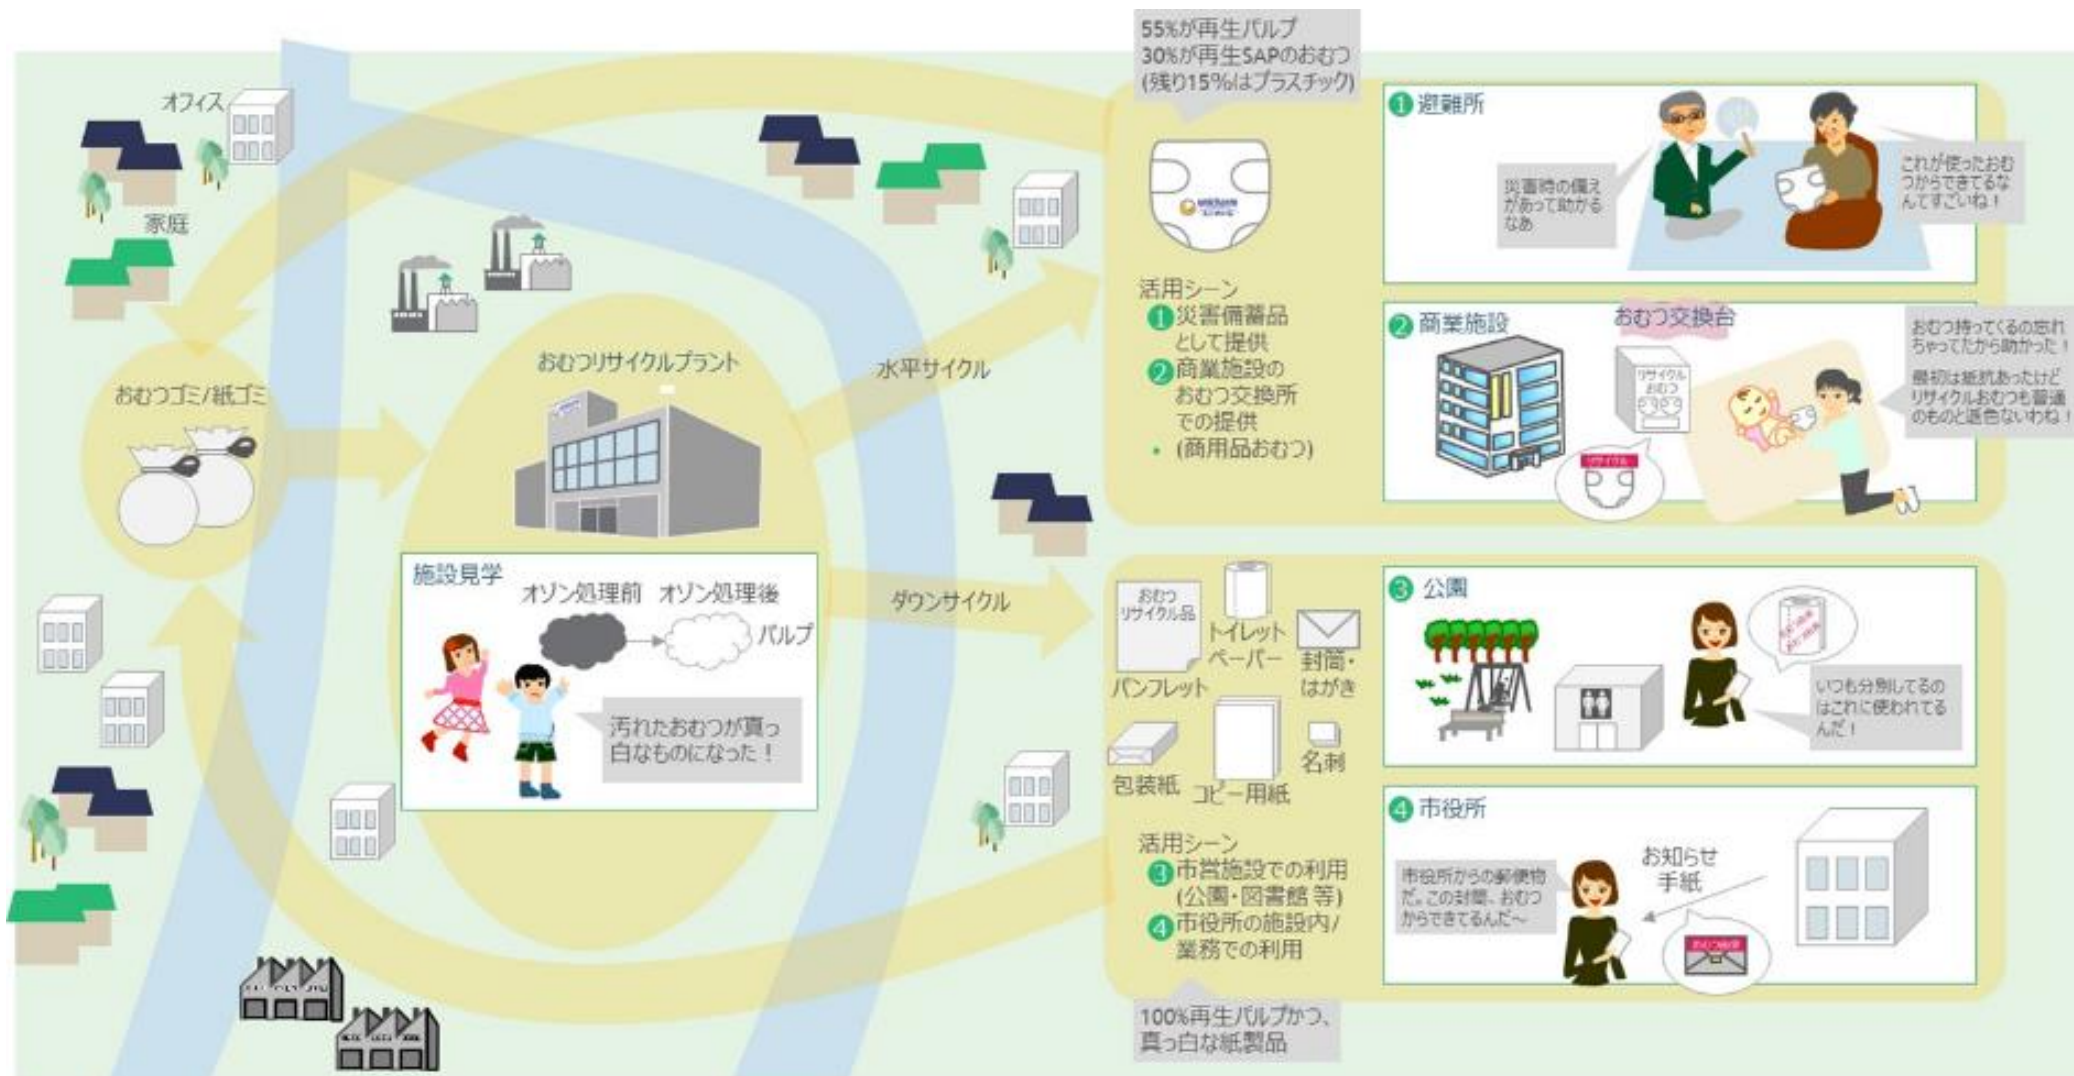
55%が再生パルプ
30%が再生SAPのおむつ
(残り15%はプラスチック)

オフィス
家庭
おむつゴミ/紙ゴミ
おむつリサイクルプラント
水平サイクル
ダウンサイクル

施設見学
オゾン処理前　オゾン処理後
パルプ
汚れたおむつが真っ白なものになった！

活用シーン
❶災害備蓄品として提供
❷商業施設のおむつ交換所での提供
・(商用品おむつ)

❶避難所
災害時の備えがあって助かるなあ
これが使ったおむつからできてるなんてすごいね！

❷商業施設
おむつ交換台
リサイクルおむつ
リサイクル
おむつ持ってくるの忘れちゃってたから助かった！
最初は抵抗あったけどリサイクルおむつも普通のものと遜色ないわね！

おむつリサイクル品
トイレットペーパー
封筒・はがき
パンフレット
包装紙
コピー用紙
名刺

活用シーン
❸市営施設での利用(公園・図書館 等)
❹市役所の施設内/業務での利用

100%再生パルプかつ、真っ白な紙製品

❸公園
いつも分別してるのはこれに使われてるんだ！

❹市役所
お知らせ手紙
市役所からの郵便物だ。この封筒、おむつからできてるんだ～